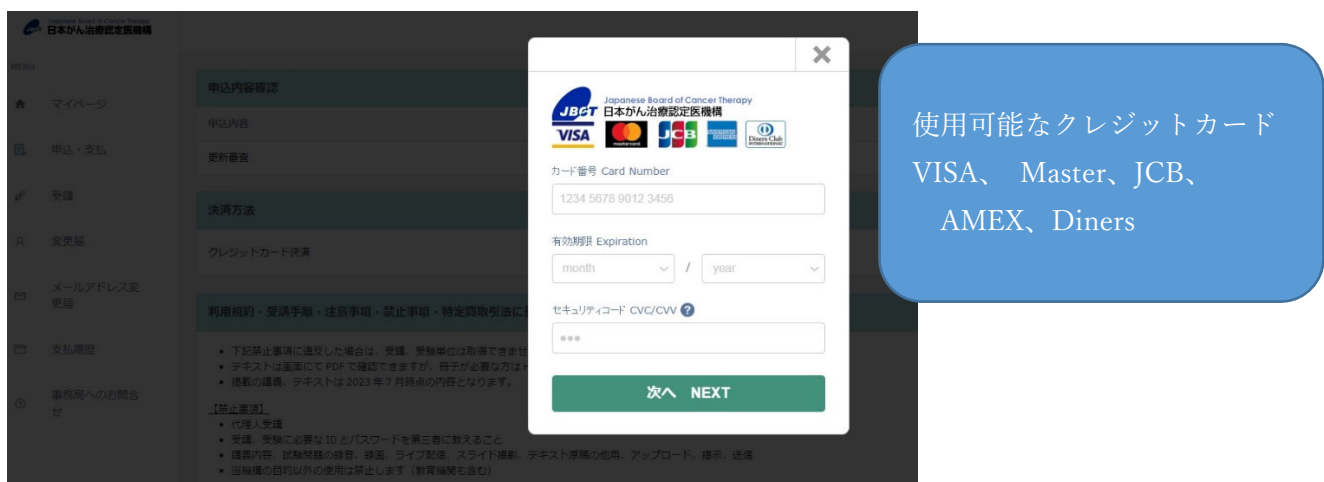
Japanese Board of Cancer Therapy
日本がん治療認定医機構

MENU

マイページ

申込・支払

受講

変更届

メールアドレス変更届

支払履歴

事務局へのお問合せ

申込内容確認

申込内容

更新審査

決済方法

クレジットカード決済

利用規約・受講手順・注意事項・禁止事項・特定商取引法に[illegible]

• 下記禁止事項に違反した場合は、受講、受験単位は取得できませ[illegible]
• テキストは画面にて PDF で確認できますが、冊子が必要な方は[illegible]
• 掲載の講義、テキストは 2023 年 7 月時点の内容となります。

【禁止事項】
• 代理人受講
• 受講、受験に必要な ID とパスワードを第三者に教えること
• 講義内容、試験問題の録音、録画、ライブ配信、スライド撮影、テキスト原稿の他用、アップロード、掲示、送信
• 当機構の目的以外の使用は禁止します（教育機関も含む）

✕

JBCT Japanese Board of Cancer Therapy
日本がん治療認定医機構
VISA mastercard JCB AMERICAN EXPRESS Diners Club INTERNATIONAL

カード番号 Card Number
1234 5678 9012 3456

有効期限 Expiration
month / year

セキュリティコード CVC/CVV ?
•••

次へ NEXT

使用可能なクレジットカード
VISA、 Master、JCB、
AMEX、Diners